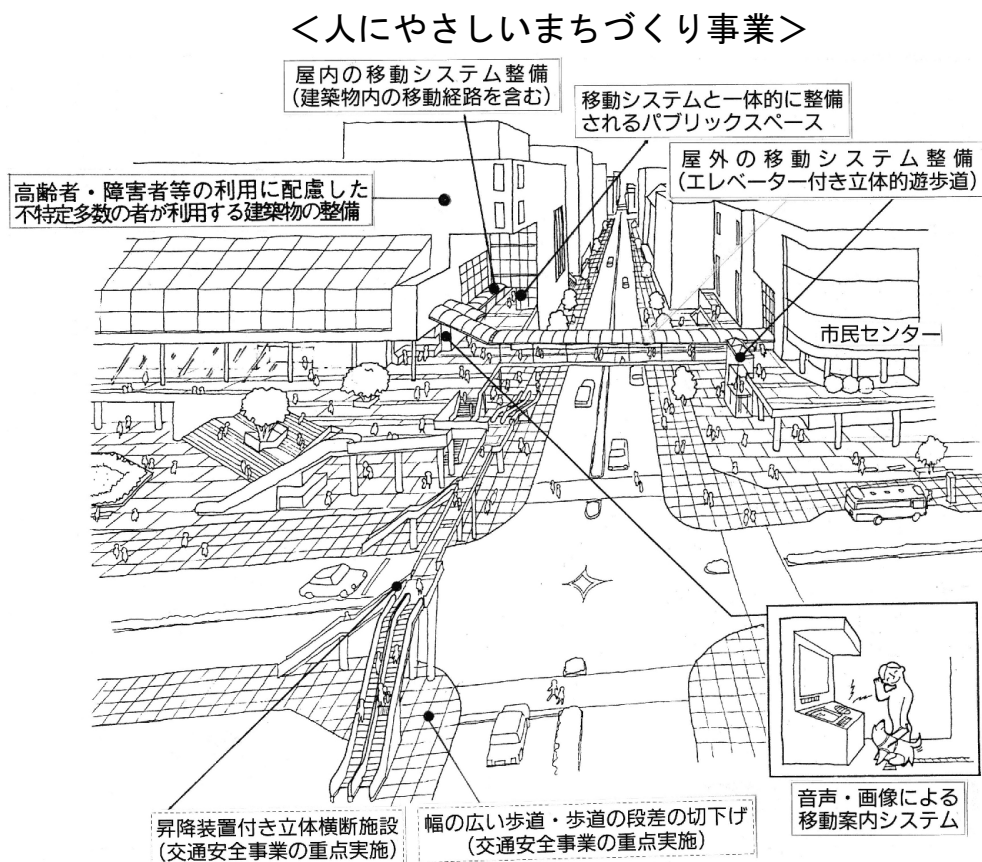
<人にやさしいまちづくり事業>

屋内の移動システム整備
(建築物内の移動経路を含む)

移動システムと一体的に整備されるパブリックスペース

屋外の移動システム整備
(エレベーター付き立体的遊歩道)

高齢者・障害者等の利用に配慮した不特定多数の者が利用する建築物の整備

市民センター

音声・画像による移動案内システム

昇降装置付き立体横断施設
(交通安全事業の重点実施)

幅の広い歩道・歩道の段差の切下げ
(交通安全事業の重点実施)